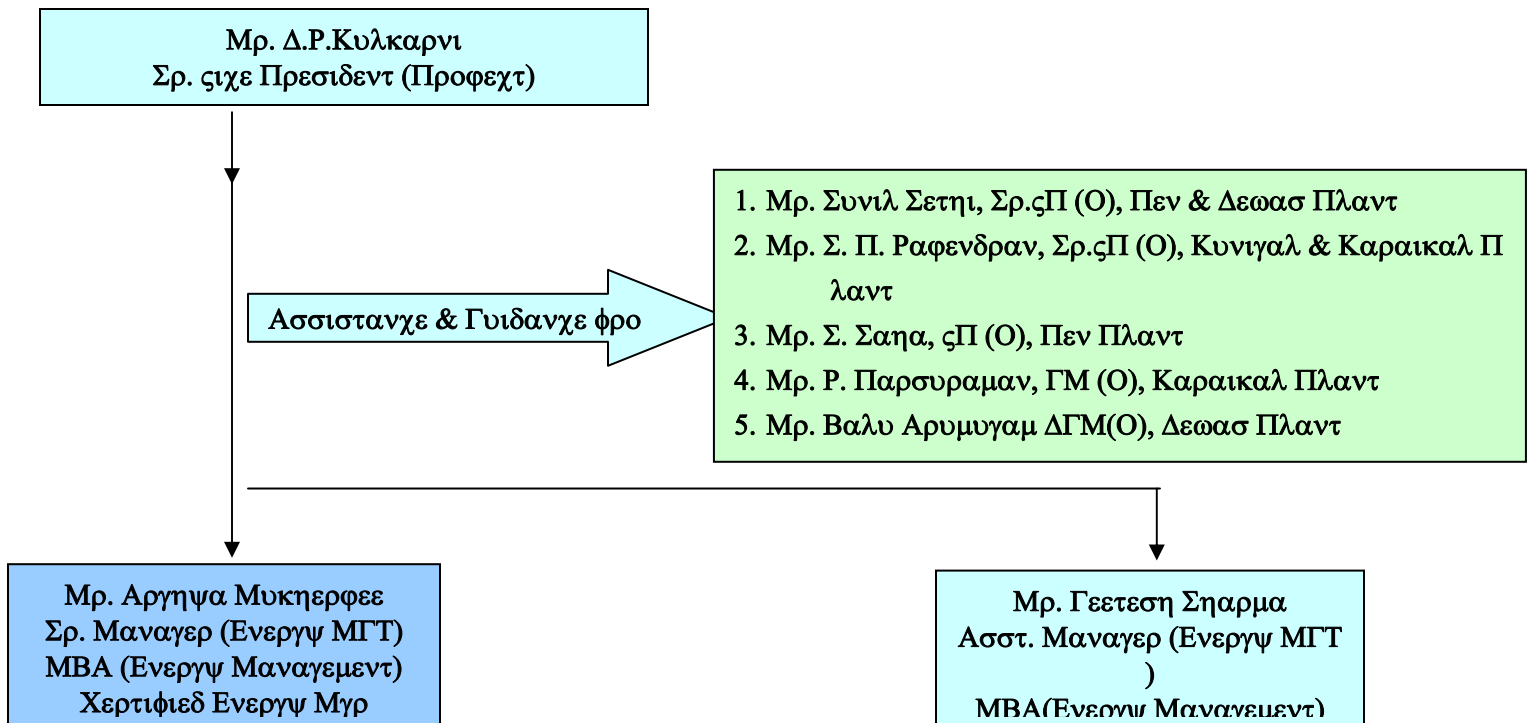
Μρ. Δ.Ρ.Κυλκαρνι
Σρ. ςιχε Πρεσιδεντ (Προφεχτ)

1. Μρ. Συνιλ Σετηι, Σρ.ςΠ (Ο), Πεν & Δεωασ Πλαντ
2. Μρ. Σ. Π. Ραφενδραν, Σρ.ςΠ (Ο), Κυνιγαλ & Καραικαλ Π λαντ
3. Μρ. Σ. Σαηα, ςΠ (Ο), Πεν Πλαντ
4. Μρ. Ρ. Παρσυραμαν, ΓΜ (Ο), Καραικαλ Πλαντ
5. Μρ. Βαλυ Αρυμυγαμ ΔΓΜ(Ο), Δεωασ Πλαντ

Ασσισταντχε & Γυιδανχε φρο

Μρ. Αργηψα Μυκηερφεε
Σρ. Μαναγερ (Ενεργψ ΜΓΤ)
ΜΒΑ (Ενεργψ Μαναγεμεντ)
Χερτιφιεδ Ενεργψ Μγρ

Μρ. Γεετεση Σηαρμα
Ασστ. Μαναγερ (Ενεργψ ΜΓΤ
)
ΜΒΑ(Ενεργψ Μαναγεμεντ)